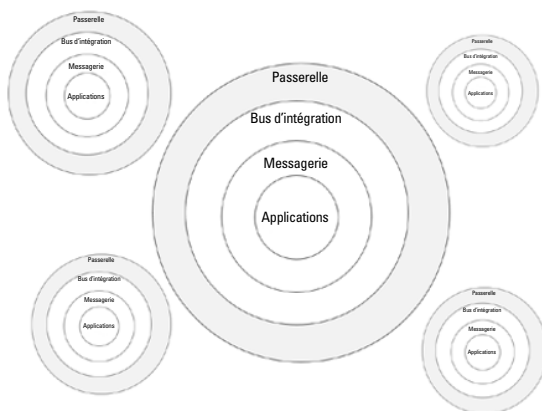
Passerelle
Bus d'intégration
Messagerie
Applications

Passerelle
Bus d'intégration
Messagerie
Applications

Passerelle
Bus d'intégration
Messagerie
Applications

Passerelle
Bus d'intégration
Messagerie
Applications

Passerelle
Bus d'intégration
Messagerie
Applications